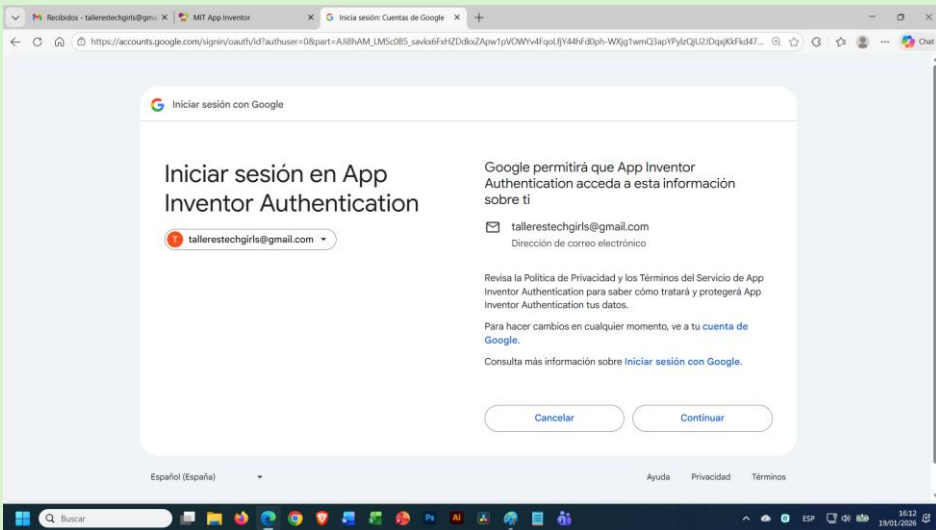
Recibidos - tallerestechgirls@gma ×
MIT App Inventor ×
Inicia sesión: Cuentas de Google ×
+

https://accounts.google.com/signin/oauth/id?authuser=0&part=AJi8hAM_LMSc085_savkx6FxHZDdkxZApw1pVOWYv4FqoLfjY44hFd0ph-WXjg1wmQ3apYPylzQjU2IDqxjKkFkd47...

Chat

Iniciar sesión con Google

Iniciar sesión en App Inventor Authentication

T tallerestechgirls@gmail.com

Google permitirá que App Inventor Authentication acceda a esta información sobre ti

tallerestechgirls@gmail.com
Dirección de correo electrónico

Revisa la Política de Privacidad y los Términos del Servicio de App Inventor Authentication para saber cómo tratará y protegerá App Inventor Authentication tus datos.

Para hacer cambios en cualquier momento, ve a tu cuenta de Google.

Consulta más información sobre Iniciar sesión con Google.

Cancelar

Continuar

Español (España)

Ayuda Privacidad Términos

Buscar

ESP 16:12 19/01/2026